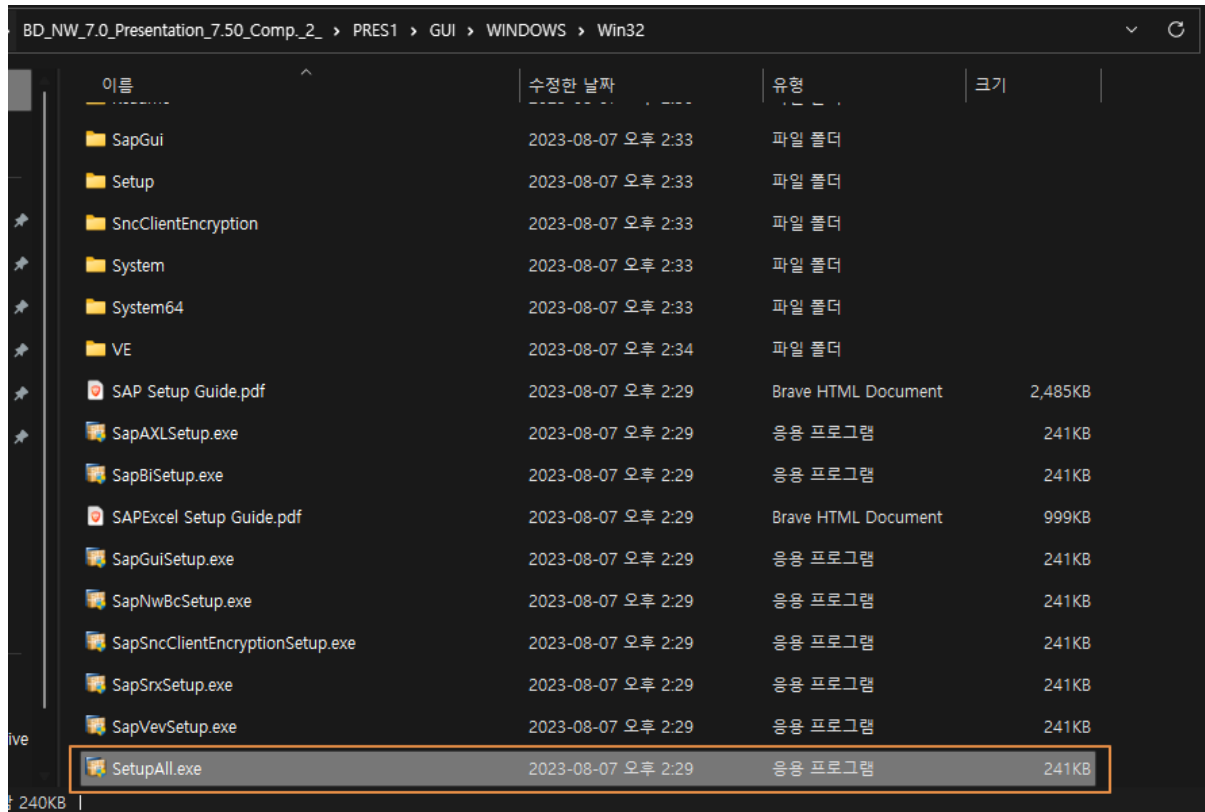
BD_NW_7.0_Presentation_7.50_Comp._2_ › PRES1 › GUI › WINDOWS › Win32

| 이름 | 수정한 날짜 | 유형 | 크기 |
|---|---|---|---|
| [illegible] | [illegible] | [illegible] | |
| SapGui | 2023-08-07 오후 2:33 | 파일 폴더 | |
| Setup | 2023-08-07 오후 2:33 | 파일 폴더 | |
| SncClientEncryption | 2023-08-07 오후 2:33 | 파일 폴더 | |
| System | 2023-08-07 오후 2:33 | 파일 폴더 | |
| System64 | 2023-08-07 오후 2:33 | 파일 폴더 | |
| VE | 2023-08-07 오후 2:34 | 파일 폴더 | |
| SAP Setup Guide.pdf | 2023-08-07 오후 2:29 | Brave HTML Document | 2,485KB |
| SapAXLSetup.exe | 2023-08-07 오후 2:29 | 응용 프로그램 | 241KB |
| SapBiSetup.exe | 2023-08-07 오후 2:29 | 응용 프로그램 | 241KB |
| SAPExcel Setup Guide.pdf | 2023-08-07 오후 2:29 | Brave HTML Document | 999KB |
| SapGuiSetup.exe | 2023-08-07 오후 2:29 | 응용 프로그램 | 241KB |
| SapNwBcSetup.exe | 2023-08-07 오후 2:29 | 응용 프로그램 | 241KB |
| SapSncClientEncryptionSetup.exe | 2023-08-07 오후 2:29 | 응용 프로그램 | 241KB |
| SapSrxSetup.exe | 2023-08-07 오후 2:29 | 응용 프로그램 | 241KB |
| SapVevSetup.exe | 2023-08-07 오후 2:29 | 응용 프로그램 | 241KB |
| SetupAll.exe | 2023-08-07 오후 2:29 | 응용 프로그램 | 241KB |

ive

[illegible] 240KB